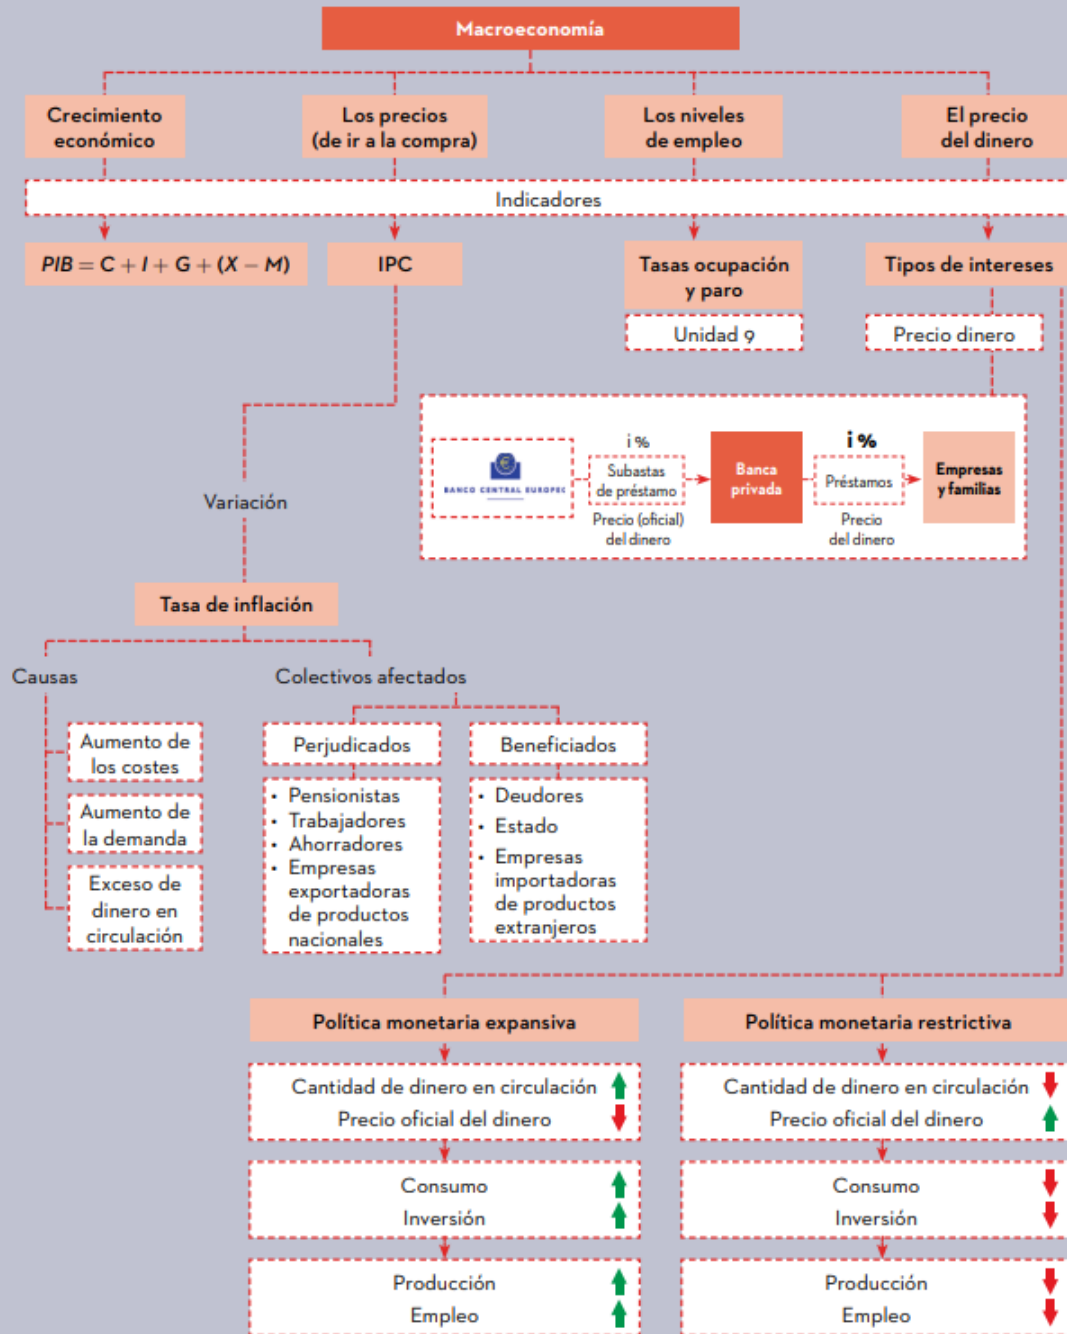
Macroeconomía

Crecimiento económico

Los precios (de ir a la compra)

Los niveles de empleo

El precio del dinero

Indicadores

$PIB = C + I + G + (X - M)$

IPC

Tasas ocupación y paro

Unidad 9

Tipos de intereses

Precio dinero

BANCO CENTRAL EUROPEO

i %

Subastas de préstamo

Precio (oficial) del dinero

Banca privada

i %

Préstamos

Precio del dinero

Empresas y familias

Variación

Tasa de inflación

Causas

Aumento de los costes

Aumento de la demanda

Exceso de dinero en circulación

Colectivos afectados

Perjudicados

- Pensionistas
- Trabajadores
- Ahorradores
- Empresas exportadoras de productos nacionales

Beneficiados

- Deudores
- Estado
- Empresas importadoras de productos extranjeros

Política monetaria expansiva

Cantidad de dinero en circulación
Precio oficial del dinero

Consumo
Inversión

Producción
Empleo

Política monetaria restrictiva

Cantidad de dinero en circulación
Precio oficial del dinero

Consumo
Inversión

Producción
Empleo